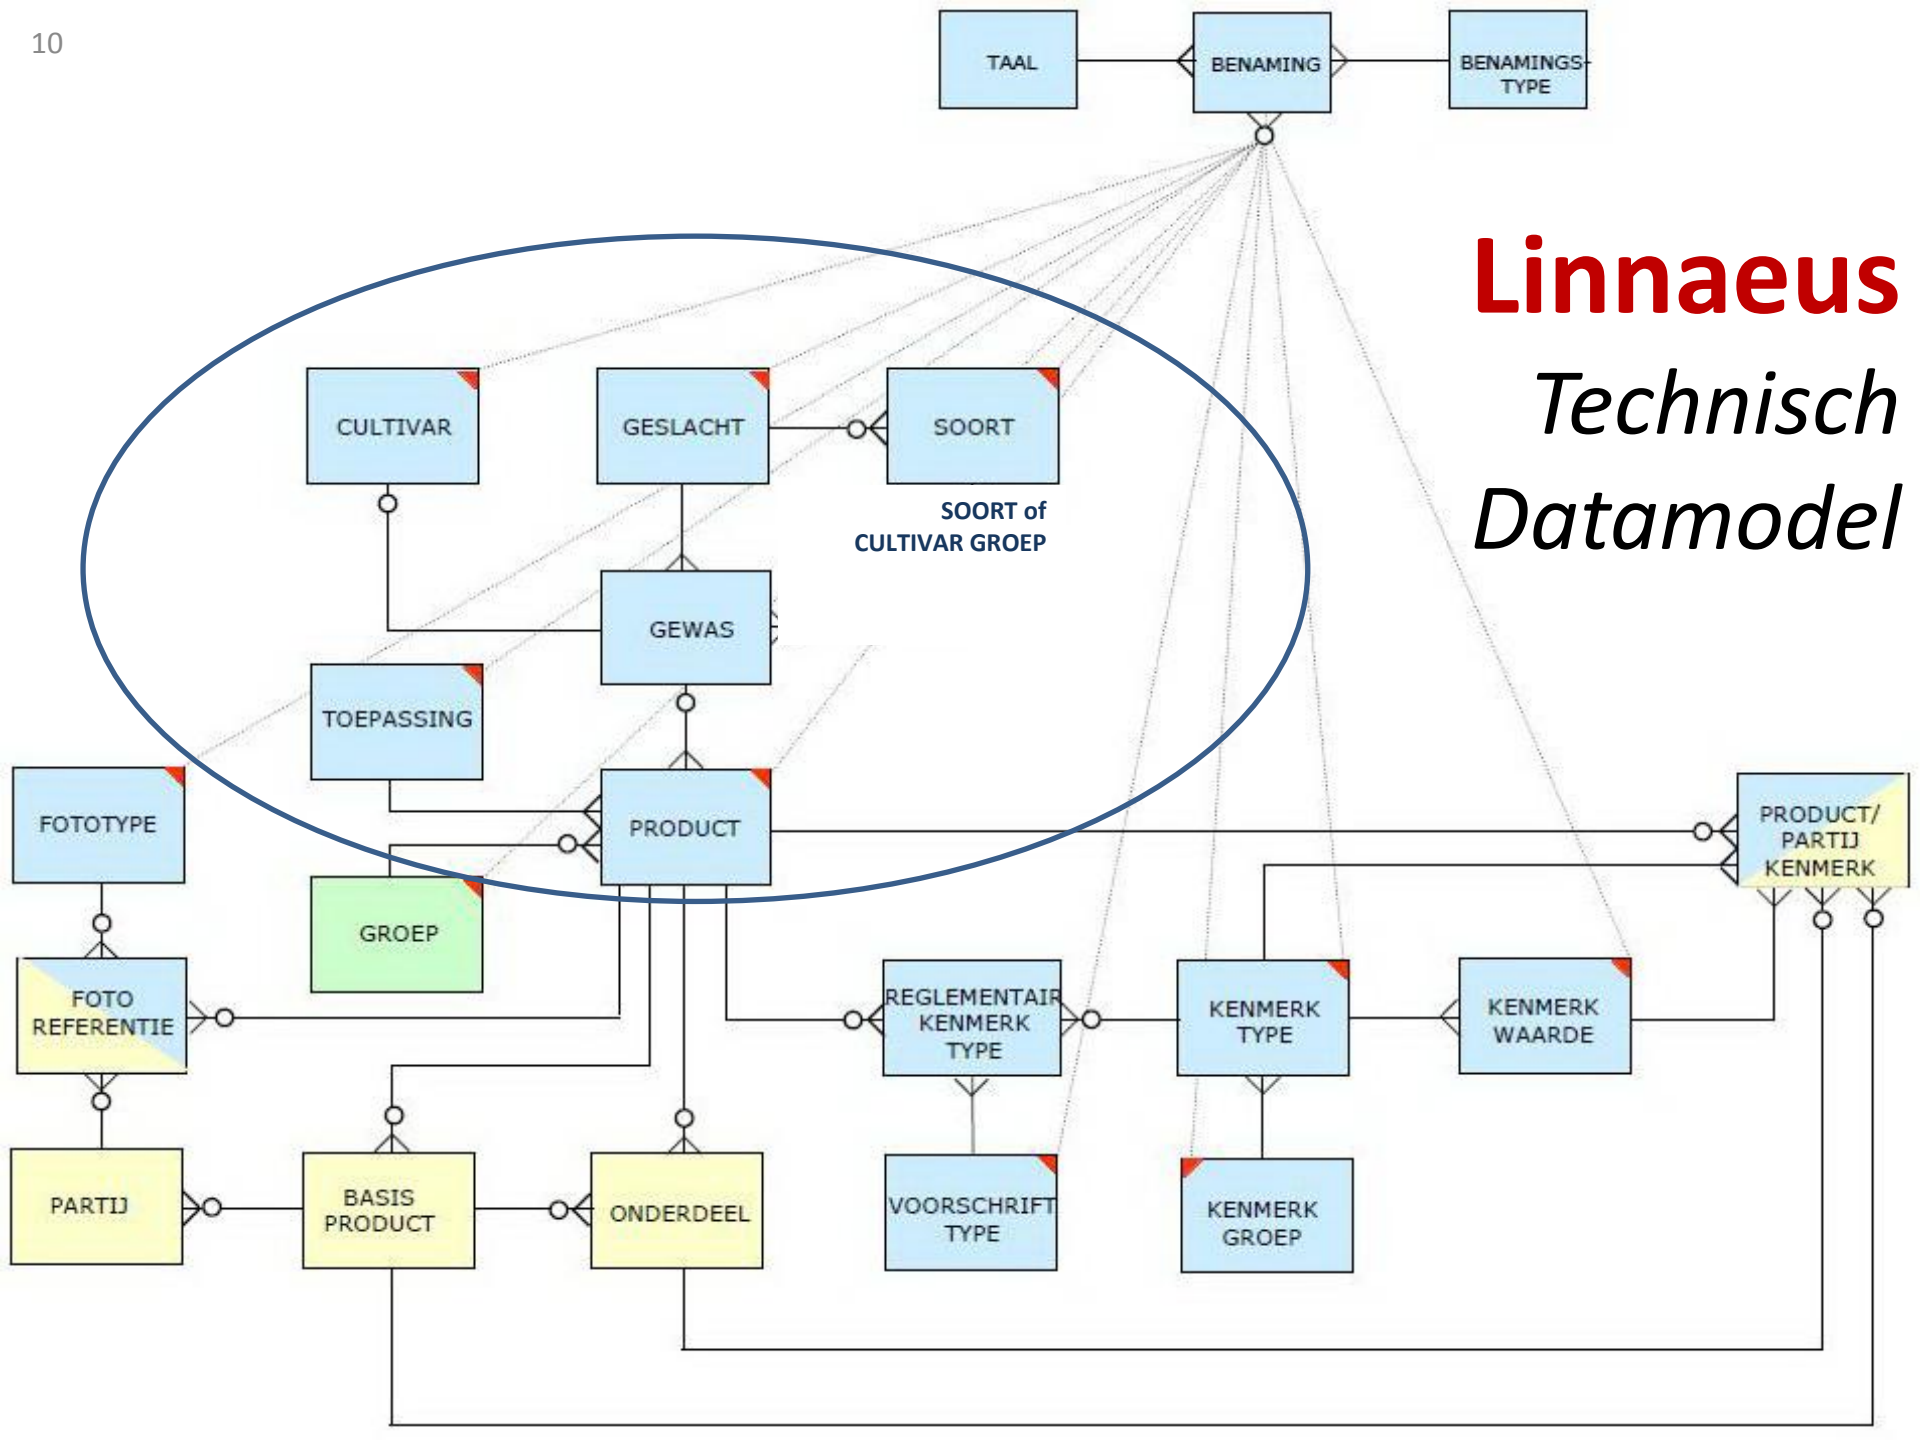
10

TAAL

BENAMING

BENAMINGS-TYPE

Linnaeus

Technisch

Datamodel

CULTIVAR

GESLACHT

SOORT

SOORT of CULTIVAR GROEP

GEWAS

TOEPASSING

FOTOTYPE

PRODUCT

PRODUCT/ PARTIJ KENMERK

GROEP

FOTO REFERENTIE

REGLEMENTAIR KENMERK TYPE

KENMERK TYPE

KENMERK WAARDE

PARTIJ

BASIS PRODUCT

ONDERDEEL

VOORSCHRIFT TYPE

KENMERK GROEP